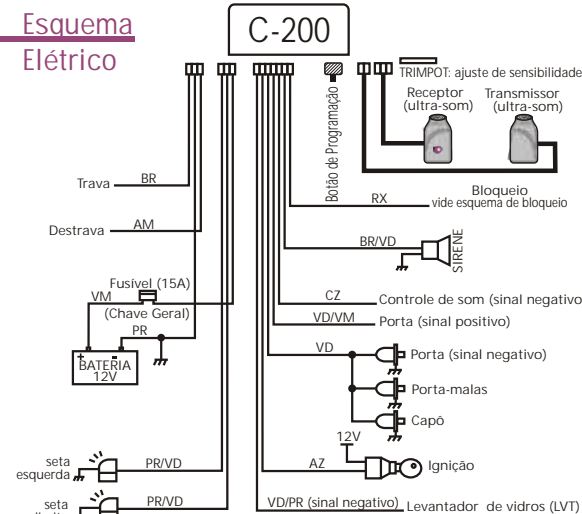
Esquema Elétrico

C-200

Botão de Programação

TRIMPOT: ajuste de sensibilidade

Receptor (ultra-som)

Transmissor (ultra-som)

Trava
BR

Destrava
AM

Fusível (15A)
VM
(Chave Geral)
PR

+ BATERIA 12V

Bloqueio
RX
vide esquema de bloqueio

BR/VD
SIRENE

CZ
Controle de som (sinal negativo

VD/VM
Porta (sinal positivo)

VD
Porta (sinal negativo)

Porta-malas

Capô

12V

AZ
Ignição

seta esquerda
PR/VD

seta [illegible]
PR/VD

VD/PR (sinal negativo)
Levantador de vidros (LVT)